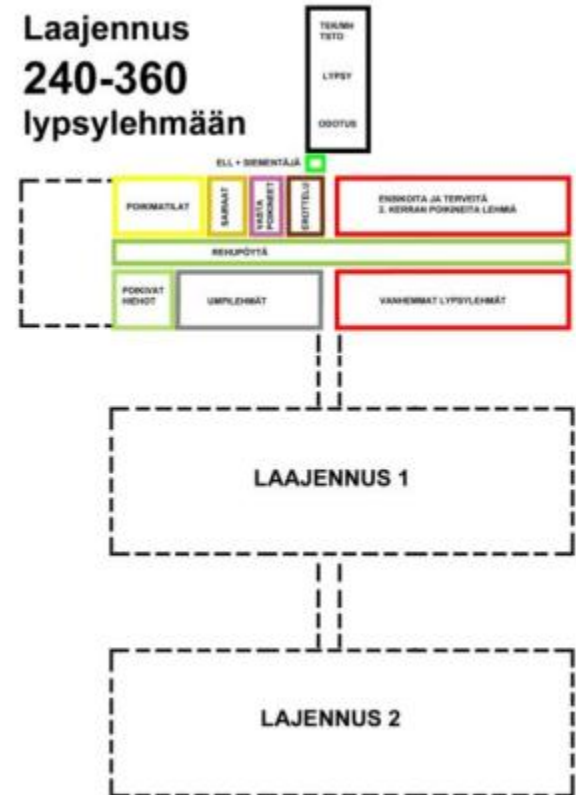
Laajennus
240-360
lypsylehmään

TEKNIIKKA TSTO
LYPSY
ODOTUS

ELL + SIEMENTÄJÄ

POIKIMATILAT
SAIRAAT
VASTA POIKINEET
EROTTELU
ENSIKOITA JA TERVEITÄ 2. KERRAN POIKINEITA LEHMIÄ

REHUPÖYTÄ

POIKIVAT HIEHOT
UMPILEHMÄT
VANHEMMAT LYPSYLEHMÄT

LAAJENNUS 1

LAJENNUS 2